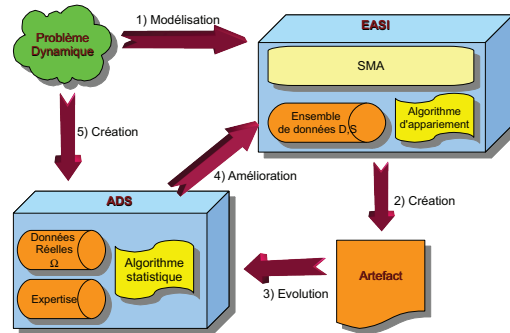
Problème Dynamique

1) Modélisation

EASI

SMA

Ensemble de données D.S

Algorithme d'appariement

5) Création

4) Amélioration

2) Création

ADS

Données Réelles $\Omega$

Algorithme statistique

Expertise

Artefact

3) Evolution